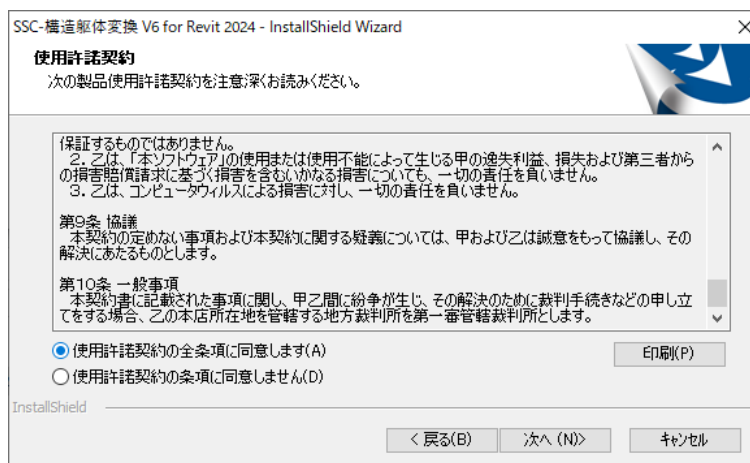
SSC-構造躯体変換 V6 for Revit 2024 - InstallShield Wizard
×

使用許諾契約
次の製品使用許諾契約を注意深くお読みください。

保証するものではありません。
2. 乙は、「本ソフトウェア」の使用または使用不能によって生じる甲の逸失利益、損失および第三者からの損害賠償請求に基づく損害を含むいかなる損害についても、一切の責任を負いません。
3. 乙は、コンピュータウィルスによる損害に対し、一切の責任を負いません。

第9条 協議
本契約の定めない事項および本契約に関する疑義については、甲および乙は誠意をもって協議し、その解決にあたるものとします。

第10条 一般事項
本契約書に記載された事項に関し、甲乙間に紛争が生じ、その解決のために裁判手続きなどの申し立てをする場合、乙の本店所在地を管轄する地方裁判所を第一審管轄裁判所とします。

使用許諾契約の全条項に同意します(A)
使用許諾契約の条項に同意しません(D)
印刷(P)

InstallShield

< 戻る(B)
次へ (N)>
キャンセル